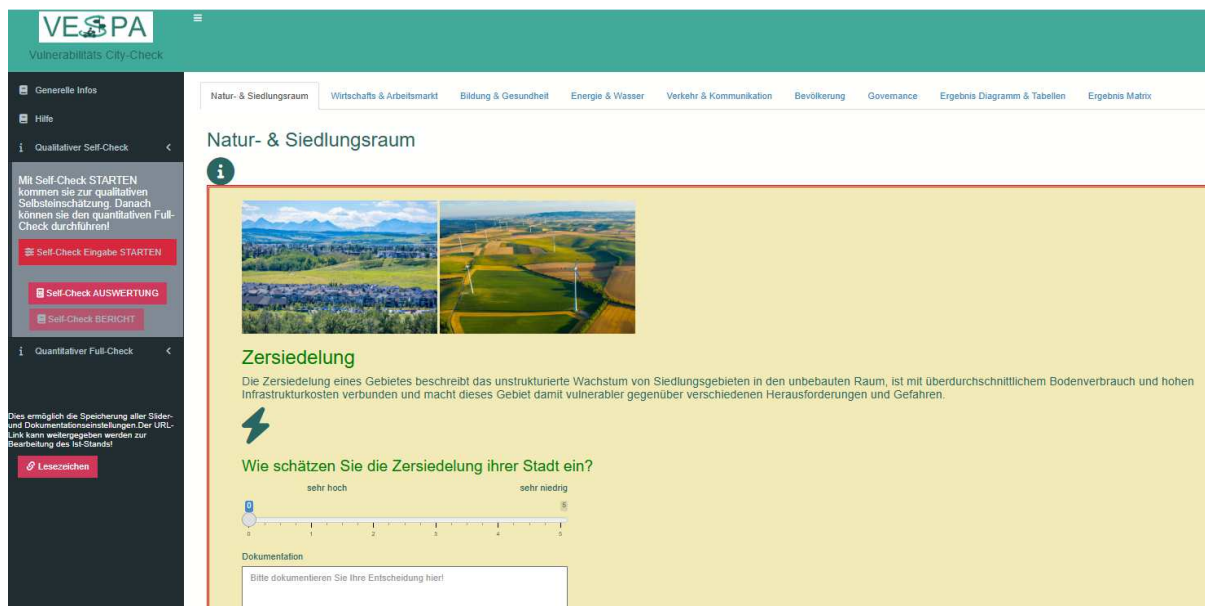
VESPA
Vulnerabilitäts City-Check

Generelle Infos
Hilfe
Qualitativer Self-Check

Mit Self-Check STARTEN kommen sie zur qualitativen Selbsteinschätzung. Danach können sie den quantitativen Full-Check durchführen!

Self-Check Eingabe STARTEN
Self-Check AUSWERTUNG
Self-Check BERICHT
Quantitativer Full-Check

Dies ermöglich die Speicherung aller Slider- und Dokumentationseinstellungen.Der URL-Link kann weitergegeben werden zur Bearbeitung des Ist-Stands!

Lesezeichen

Natur- & Siedlungsraum | Wirtschafts & Arbeitsmarkt | Bildung & Gesundheit | Energie & Wasser | Verkehr & Kommunikation | Bevölkerung | Governance | Ergebnis Diagramm & Tabellen | Ergebnis Matrix

Natur- & Siedlungsraum

Zersiedelung

Die Zersiedelung eines Gebietes beschreibt das unstrukturierte Wachstum von Siedlungsgebieten in den unbebauten Raum, ist mit überdurchschnittlichem Bodenverbrauch und hohen Infrastrukturkosten verbunden und macht dieses Gebiet damit vulnerabler gegenüber verschiedenen Herausforderungen und Gefahren.

Wie schätzen Sie die Zersiedelung ihrer Stadt ein?

sehr hoch
sehr niedrig
0
5
0 1 2 3 4 5

Dokumentation

Bitte dokumentieren Sie Ihre Entscheidung hier!